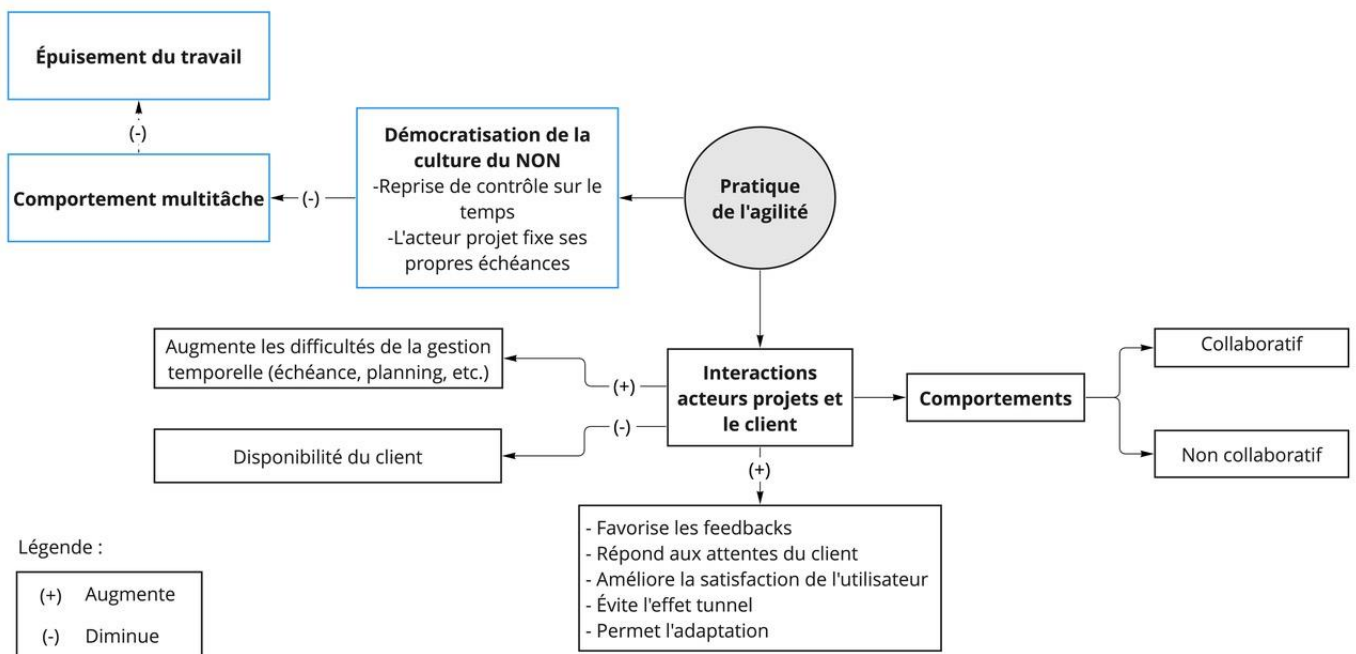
Épuisement du travail

(-)

Comportement multitâche

(-)

Démocratisation de la culture du NON
-Reprise de contrôle sur le temps
-L'acteur projet fixe ses propres échéances

Pratique de l'agilité

Augmente les difficultés de la gestion temporelle (échéance, planning, etc.)

(+)

Interactions acteurs projets et le client

(-)

Disponibilité du client

Comportements

Collaboratif

Non collaboratif

(+)

- Favorise les feedbacks
- Répond aux attentes du client
- Améliore la satisfaction de l'utilisateur
- Évite l'effet tunnel
- Permet l'adaptation

Légende :

(+) Augmente
(-) Diminue